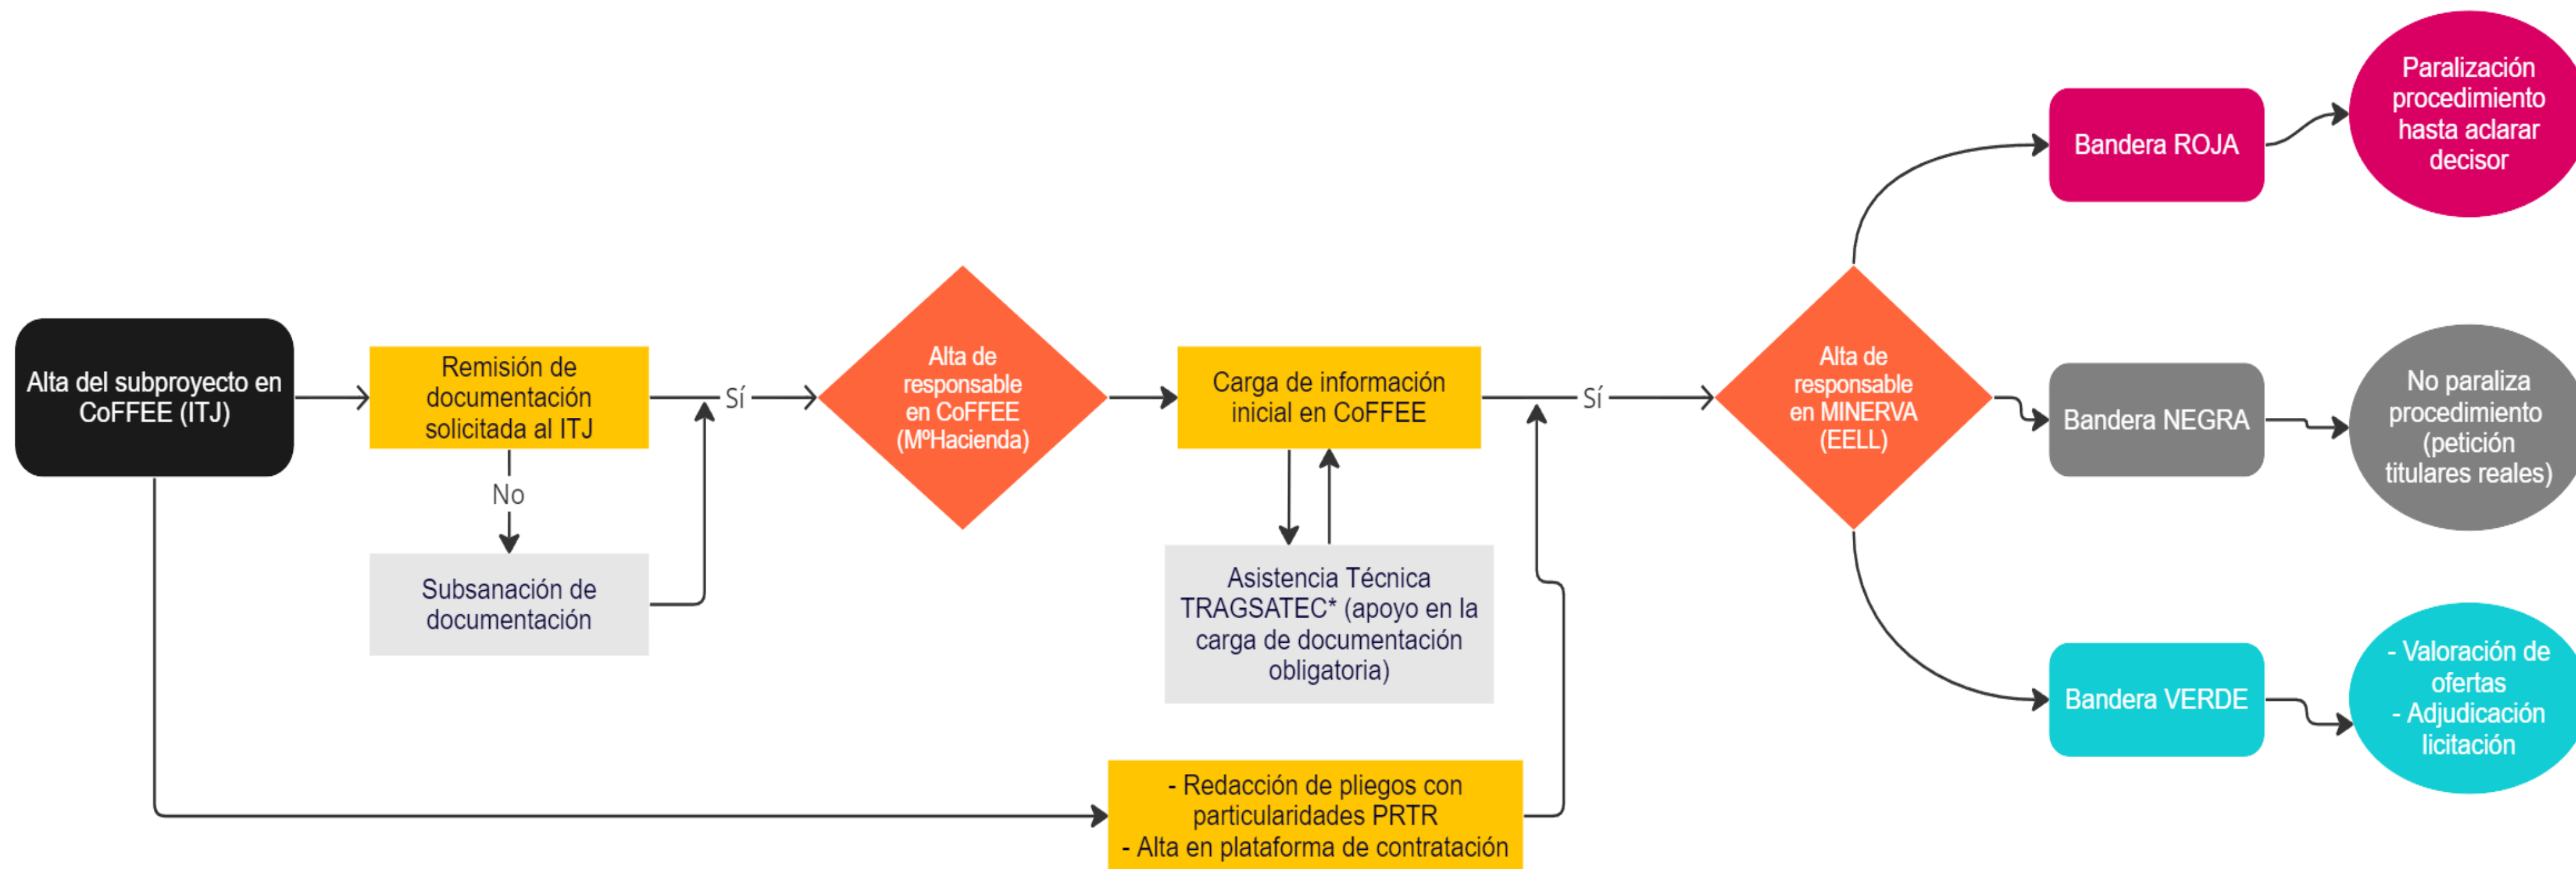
Alta del subproyecto en CoFFEE (ITJ)

Remisión de documentación solicitada al ITJ

No

Subsanación de documentación

Sí

Alta de responsable en CoFFEE (MºHacienda)

Carga de información inicial en CoFFEE

Asistencia Técnica TRAGSATEC* (apoyo en la carga de documentación obligatoria)

- Redacción de pliegos con particularidades PRTR
- Alta en plataforma de contratación

Sí

Alta de responsable en MINERVA (EELL)

Bandera ROJA

Paralización procedimiento hasta aclarar decisor

Bandera NEGRA

No paraliza procedimiento (petición titulares reales)

Bandera VERDE

- Valoración de ofertas
- Adjudicación licitación